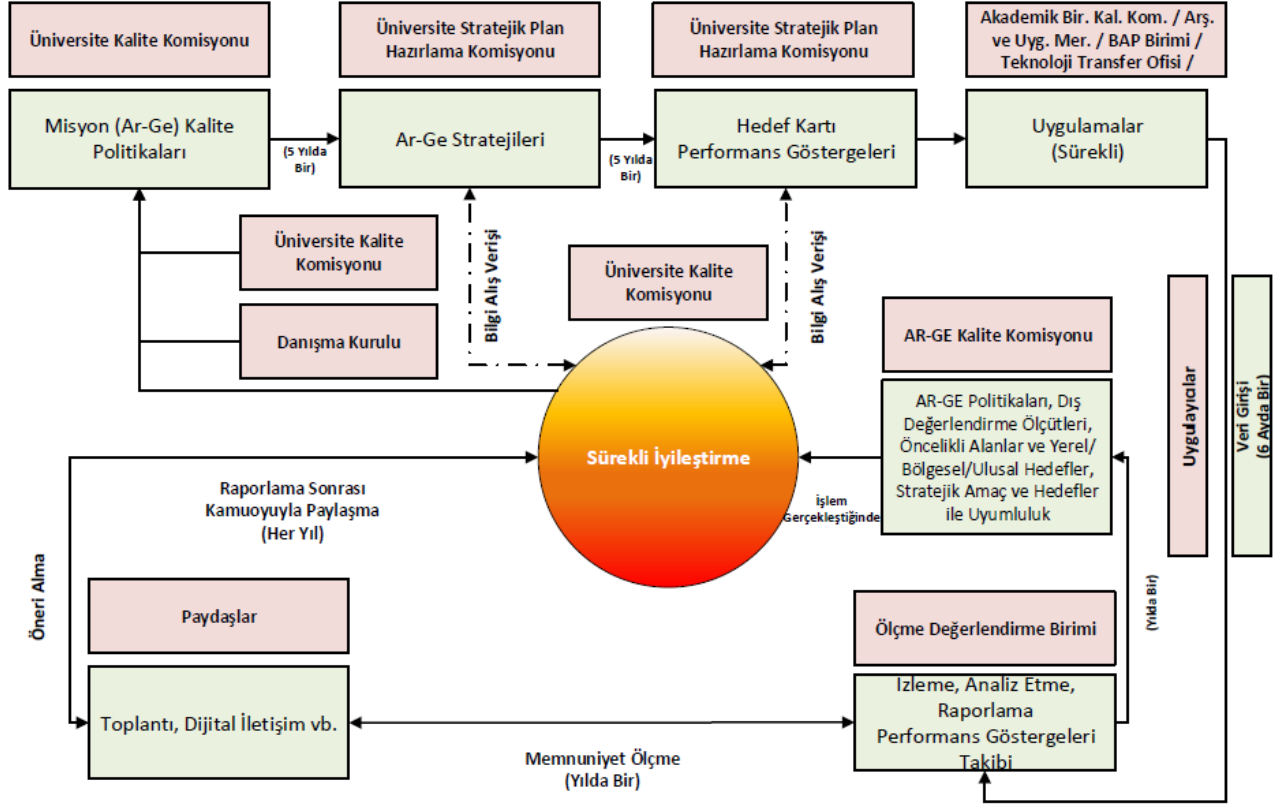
Üniversite Kalite Komisyonu

Üniversite Stratejik Plan Hazırlama Komisyonu

Üniversite Stratejik Plan Hazırlama Komisyonu

Akademik Bir. Kal. Kom. / Arş. ve Uyg. Mer. / BAP Birimi / Teknoloji Transfer Ofisi /

Misyon (Ar-Ge) Kalite Politikaları

(5 Yılda Bir)

Ar-Ge Stratejileri

(5 Yılda Bir)

Hedef Kartı Performans Göstergeleri

Uygulamalar (Sürekli)

Üniversite Kalite Komisyonu

Bilgi Alış Verişi

Üniversite Kalite Komisyonu

Bilgi Alış Verişi

Danışma Kurulu

AR-GE Kalite Komisyonu

Uygulayıcılar

Veri Girişi (6 Ayda Bir)

AR-GE Politikaları, Dış Değerlendirme Ölçütleri, Öncelikli Alanlar ve Yerel/ Bölgesel/Ulusal Hedefler, Stratejik Amaç ve Hedefler ile Uyumluluk

Sürekli İyileştirme

Raporlama Sonrası Kamuoyuyla Paylaşma (Her Yıl)

İşlem Gerçekleştiğinde

Öneri Alma

Paydaşlar

(Yılda Bir)

Ölçme Değerlendirme Birimi

Toplantı, Dijital İletişim vb.

Izleme, Analiz Etme, Raporlama Performans Göstergeleri Takibi

Memnuniyet Ölçme (Yılda Bir)